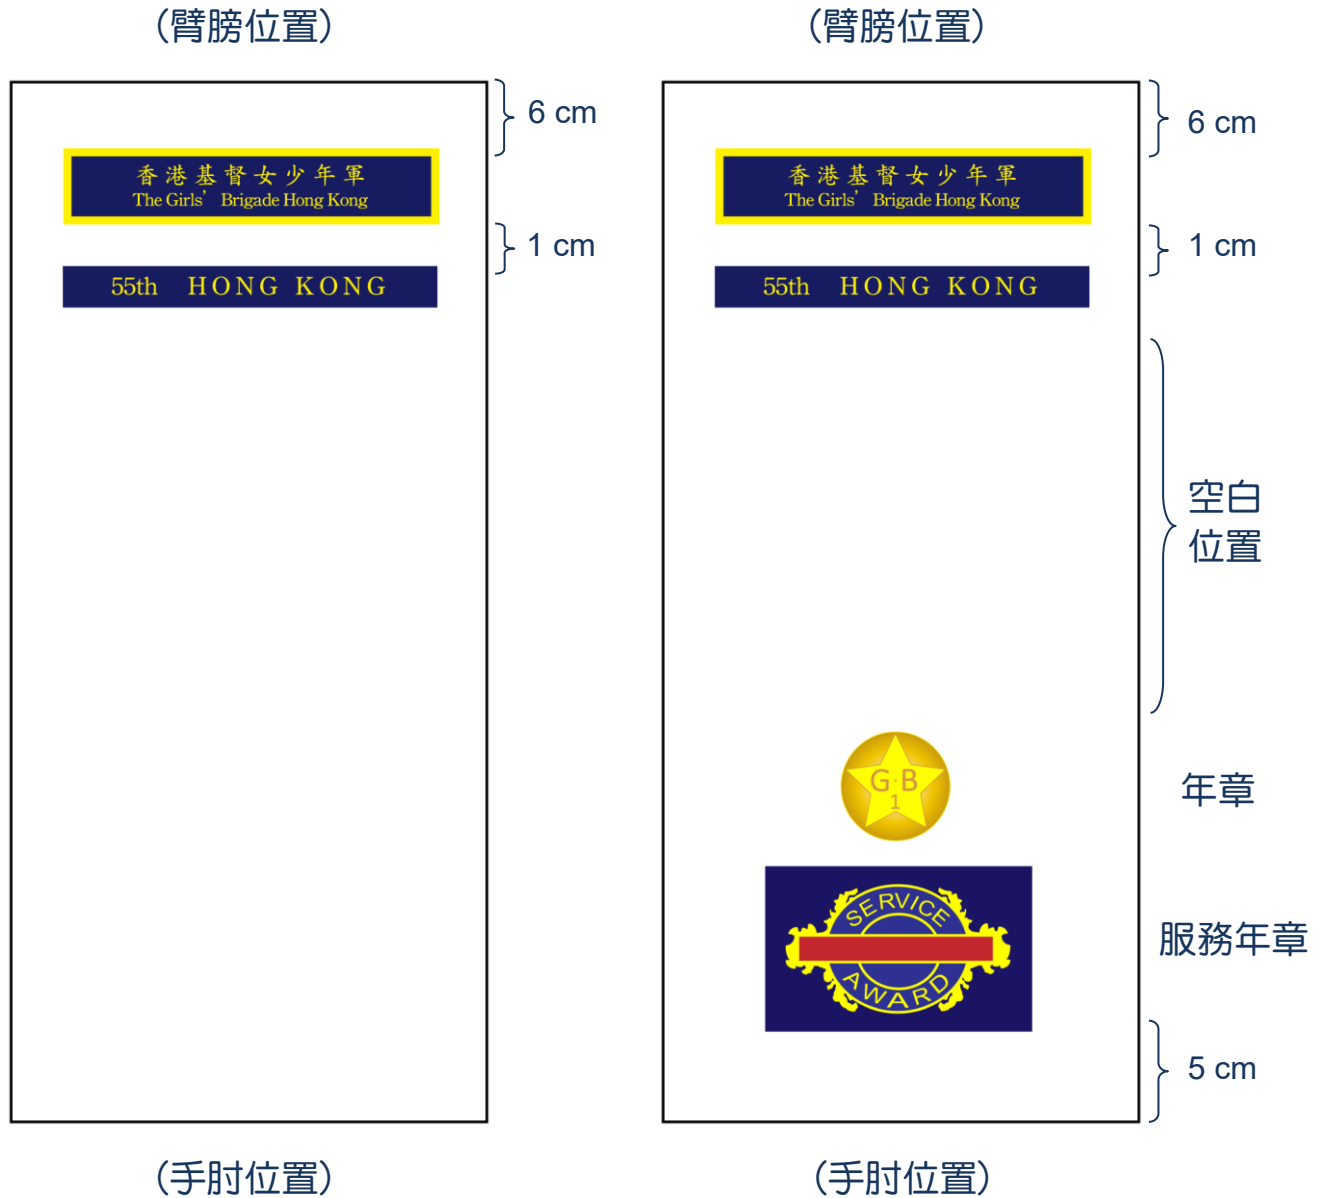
(臂膀位置)

6 cm

香港基督女少年軍
The Girls' Brigade Hong Kong

1 cm

55th HONG KONG

(手肘位置)

(臂膀位置)

6 cm

香港基督女少年軍
The Girls' Brigade Hong Kong

1 cm

55th HONG KONG

空白
位置

G B
1

年章

SERVICE
AWARD

服務年章

5 cm

(手肘位置)